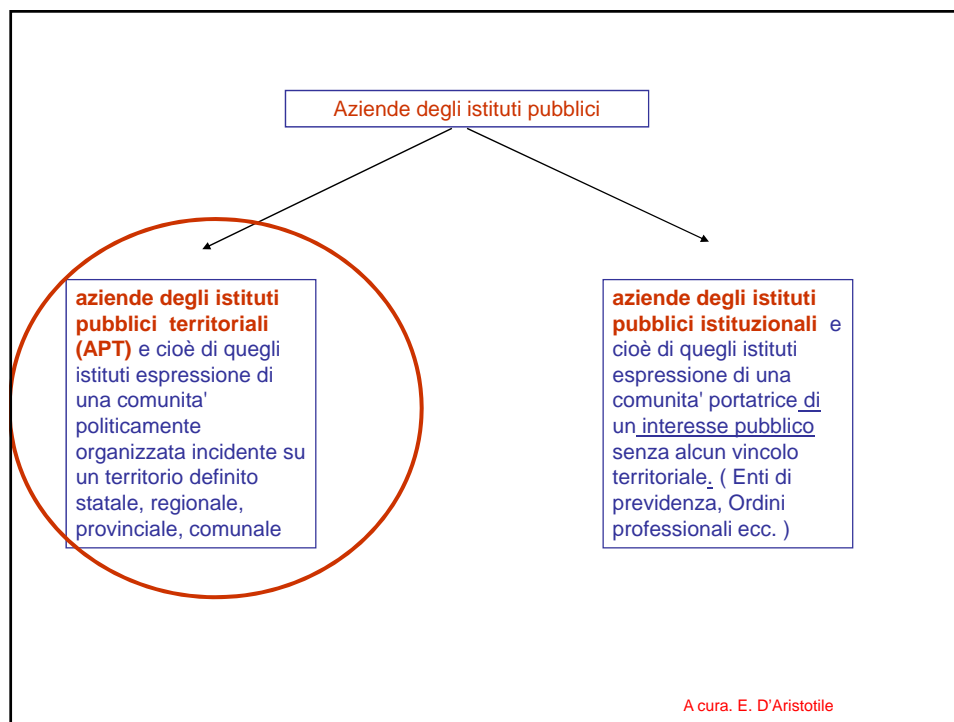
Aziende degli istituti pubblici

**aziende degli istituti pubblici territoriali (APT)** e cioè di quegli istituti espressione di una comunita' politicamente organizzata incidente su un territorio definito statale, regionale, provinciale, comunale

**aziende degli istituti pubblici istituzionali** e cioè di quegli istituti espressione di una comunita' portatrice di un interesse pubblico senza alcun vincolo territoriale. ( Enti di previdenza, Ordini professionali ecc. )

A cura. E. D'Aristotile